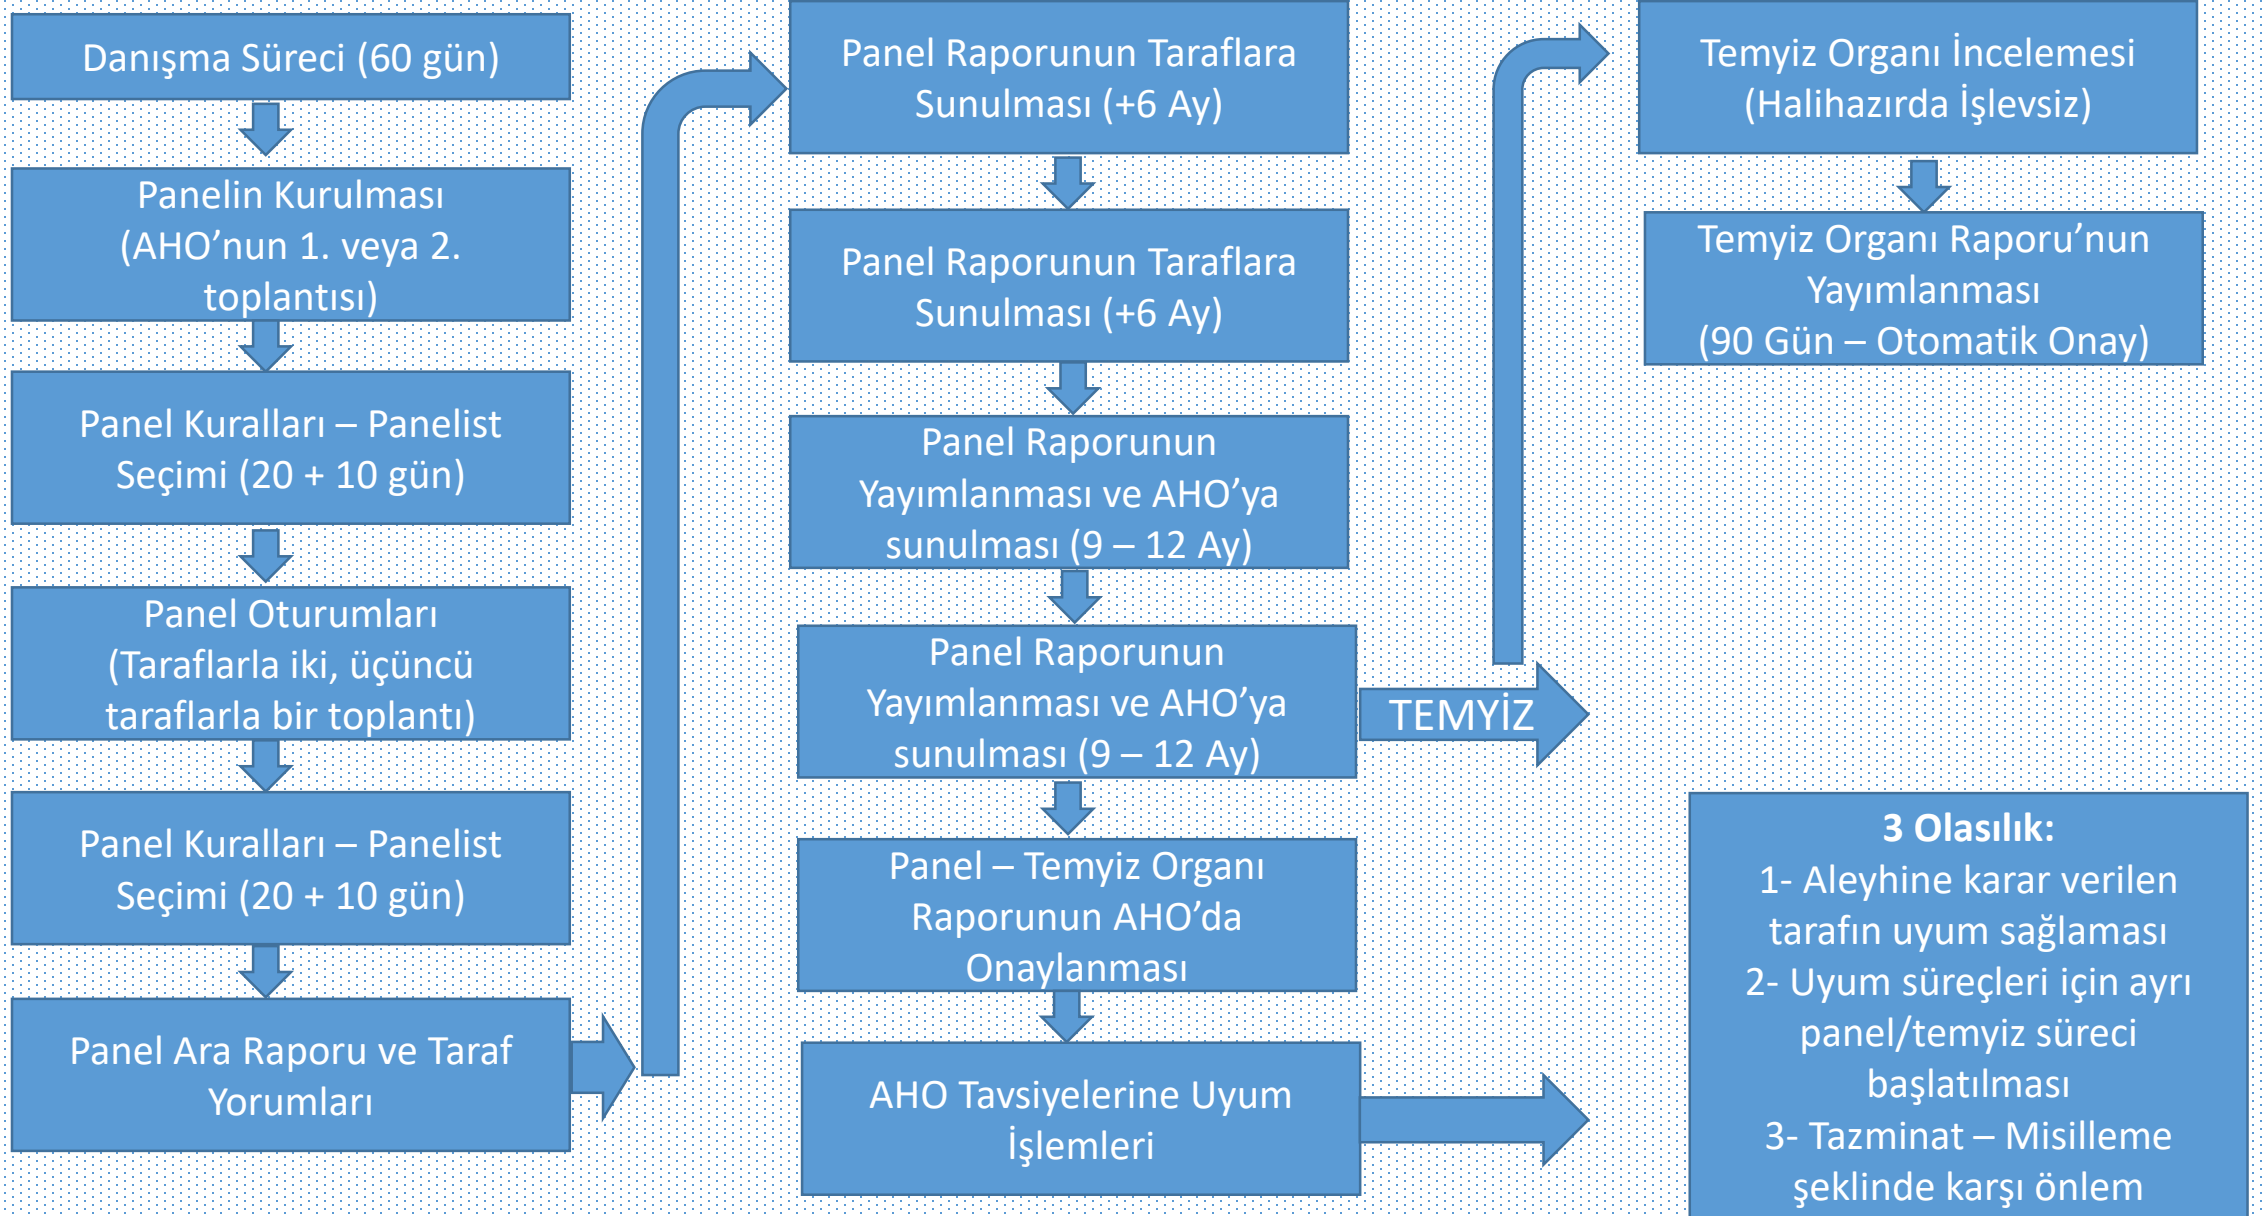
Danışma Süreci (60 gün)

Panelin Kurulması (AHO'nun 1. veya 2. toplantısı)

Panel Kuralları – Panelist Seçimi (20 + 10 gün)

Panel Oturumları (Taraflarla iki, üçüncü taraflarla bir toplantı)

Panel Kuralları – Panelist Seçimi (20 + 10 gün)

Panel Ara Raporu ve Taraf Yorumları

Panel Raporunun Taraflara Sunulması (+6 Ay)

Panel Raporunun Taraflara Sunulması (+6 Ay)

Panel Raporunun Yayımlanması ve AHO'ya sunulması (9 – 12 Ay)

Panel Raporunun Yayımlanması ve AHO'ya sunulması (9 – 12 Ay)

TEMYİZ

Panel – Temyiz Organı Raporunun AHO'da Onaylanması

AHO Tavsiyelerine Uyum İşlemleri

Temyiz Organı İncelemesi (Halihazırda İşlevsiz)

Temyiz Organı Raporu'nun Yayımlanması (90 Gün – Otomatik Onay)

**3 Olasılık:**
1- Aleyhine karar verilen tarafın uyum sağlaması
2- Uyum süreçleri için ayrı panel/temyiz süreci başlatılması
3- Tazminat – Misilleme şeklinde karşı önlem